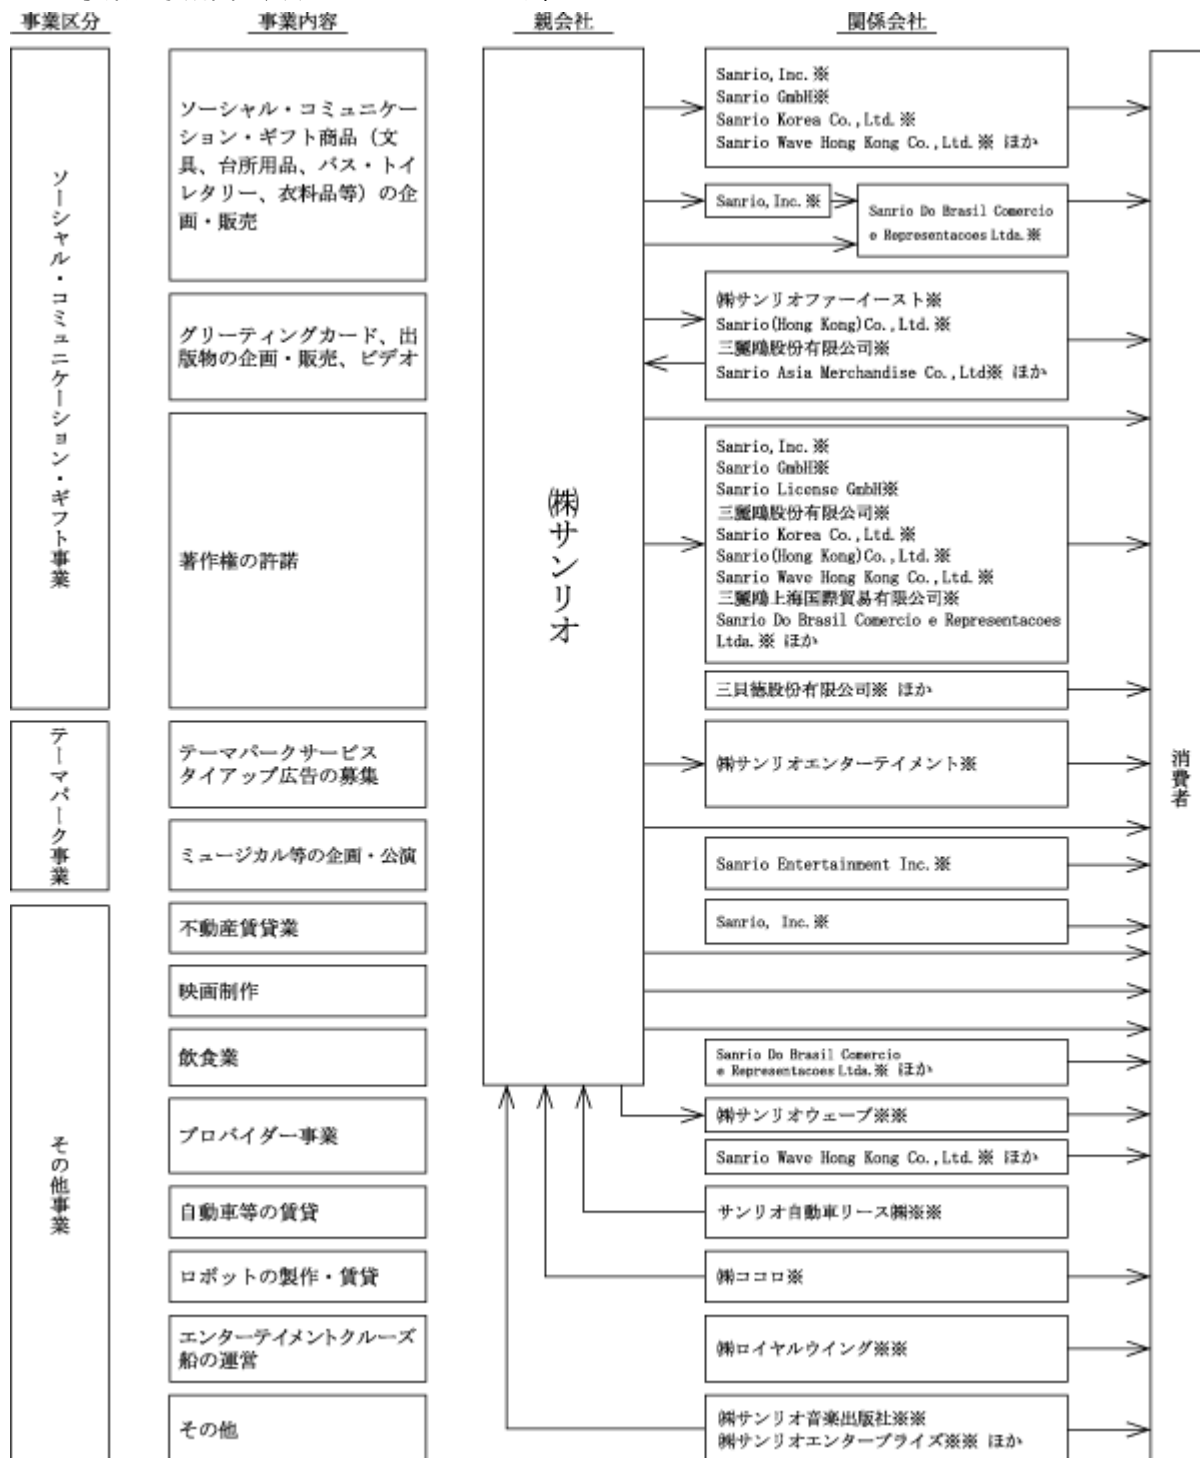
事業区分

事業内容

親会社

関係会社

ソーシャル・コミュニケーション・ギフト事業

ソーシャル・コミュニケーション・ギフト商品（文具、台所用品、バス・トイレタリー、衣料品等）の企画・販売

グリーティングカード、出版物の企画・販売、ビデオ

著作権の許諾

テーマパーク事業

テーマパークサービス
タイアップ広告の募集

ミュージカル等の企画・公演

その他事業

不動産賃貸業

映画制作

飲食業

プロバイダー事業

自動車等の賃貸

ロボットの製作・賃貸

エンターテイメントクルーズ船の運営

その他

㈱サンリオ

Sanrio, Inc. ※
Sanrio GmbH※
Sanrio Korea Co., Ltd. ※
Sanrio Wave Hong Kong Co., Ltd. ※ ほか

Sanrio, Inc. ※

Sanrio Do Brasil Comercio e Representacoes Ltda. ※

㈱サンリオファーイースト※
Sanrio (Hong Kong) Co., Ltd. ※
三麗鴎股份有限公司※
Sanrio Asia Merchandise Co., Ltd※ ほか

Sanrio, Inc. ※
Sanrio GmbH※
Sanrio License GmbH※
三麗鴎股份有限公司※
Sanrio Korea Co., Ltd. ※
Sanrio (Hong Kong) Co., Ltd. ※
Sanrio Wave Hong Kong Co., Ltd. ※
三麗鴎上海国際貿易有限公司※
Sanrio Do Brasil Comercio e Representacoes Ltda. ※ ほか

三貝徳股份有限公司※ ほか

㈱サンリオエンターテイメント※

Sanrio Entertainment Inc. ※

Sanrio, Inc. ※

Sanrio Do Brasil Comercio e Representacoes Ltda. ※ ほか

㈱サンリオウェーブ※※

Sanrio Wave Hong Kong Co., Ltd. ※ ほか

サンリオ自動車リース㈱※※

㈱ココロ※

㈱ロイヤルウイング※※

㈱サンリオ音楽出版社※※
㈱サンリオエンタープライズ※※ ほか

消費者